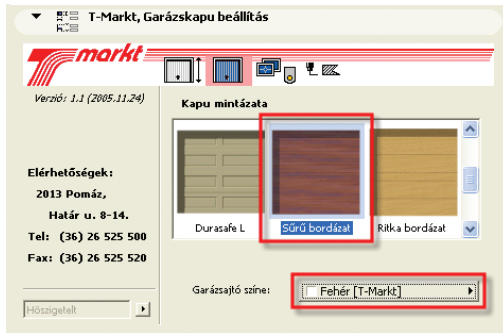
T-Markt, Garázskapu beállítás

T markt

Verzió: 1.1 (2005.11.24)

Kapu mintázata

Durasafe L

Sűrű bordázat

Ritka bordázat

Elérhetőségek:
2013 Pomáz,
Határ u. 8-14.
Tel: (36) 26 525 500
Fax: (36) 26 525 520

Hőszigetelt

Garázsajtó színe:

Fehér [T-Markt]